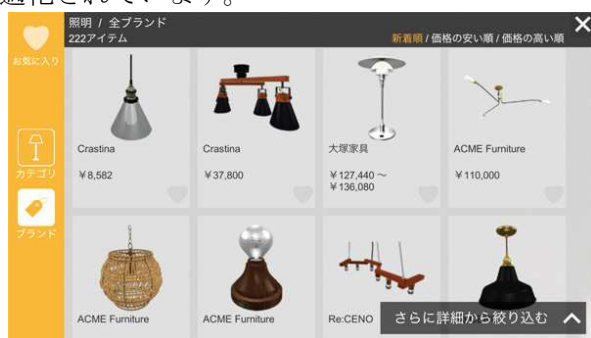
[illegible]されています。

照明 / 全ブランド
222アイテム

新着順 / 価格の安い順 / 価格の高い順

お気に入り

カテゴリ

ブランド

Crastina
¥8,582

Crastina
¥37,800

大塚家具
¥127,440 ~
¥136,080

ACME Furniture
¥110,000

ACME Furniture

ACME Furniture

Re:CENO

さらに詳細から絞り込む